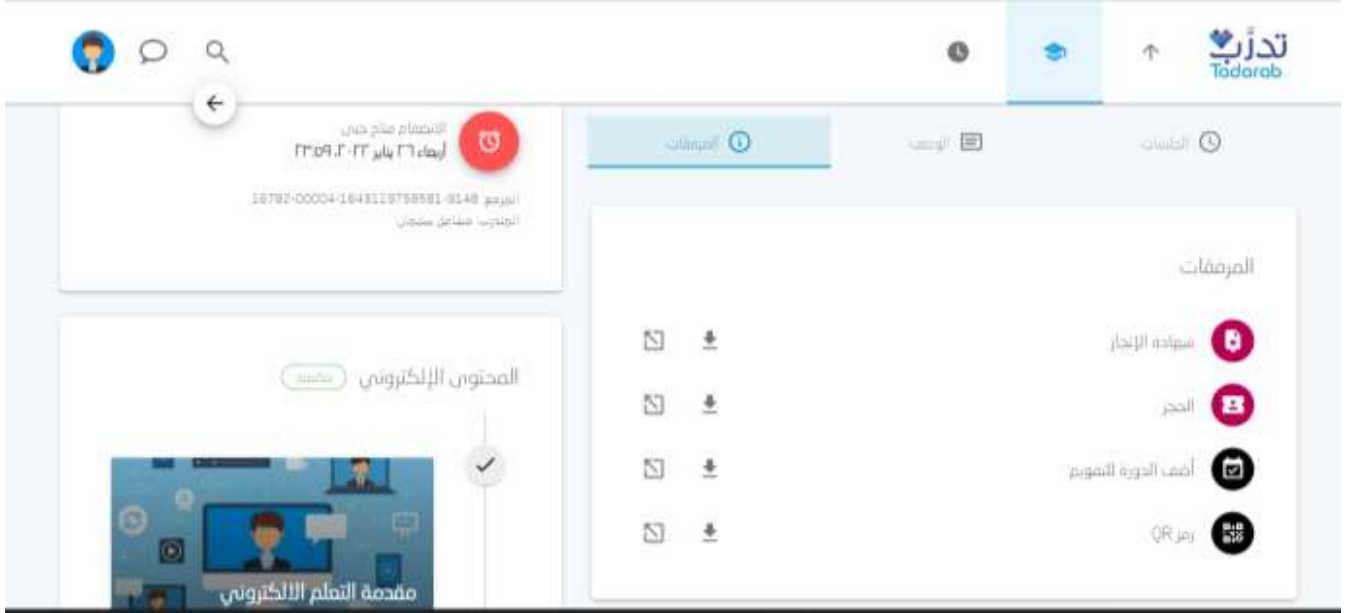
تدرّب
Todarab

الجلسات
الوصف
المرفقات

الانضمام متاح حتى
أربعاء ٢٦ يناير ٢٠٢٢، ٢٣:٥٩
البرنامج: 16782-00004-1643119758581-9148
المدرب: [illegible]

المرفقات
شهادة الإنجاز
الحجز
أضف الدورة للتقويم
رمز QR

المحتوى الإلكتروني
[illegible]
مقدمة التعلم الالكتروني